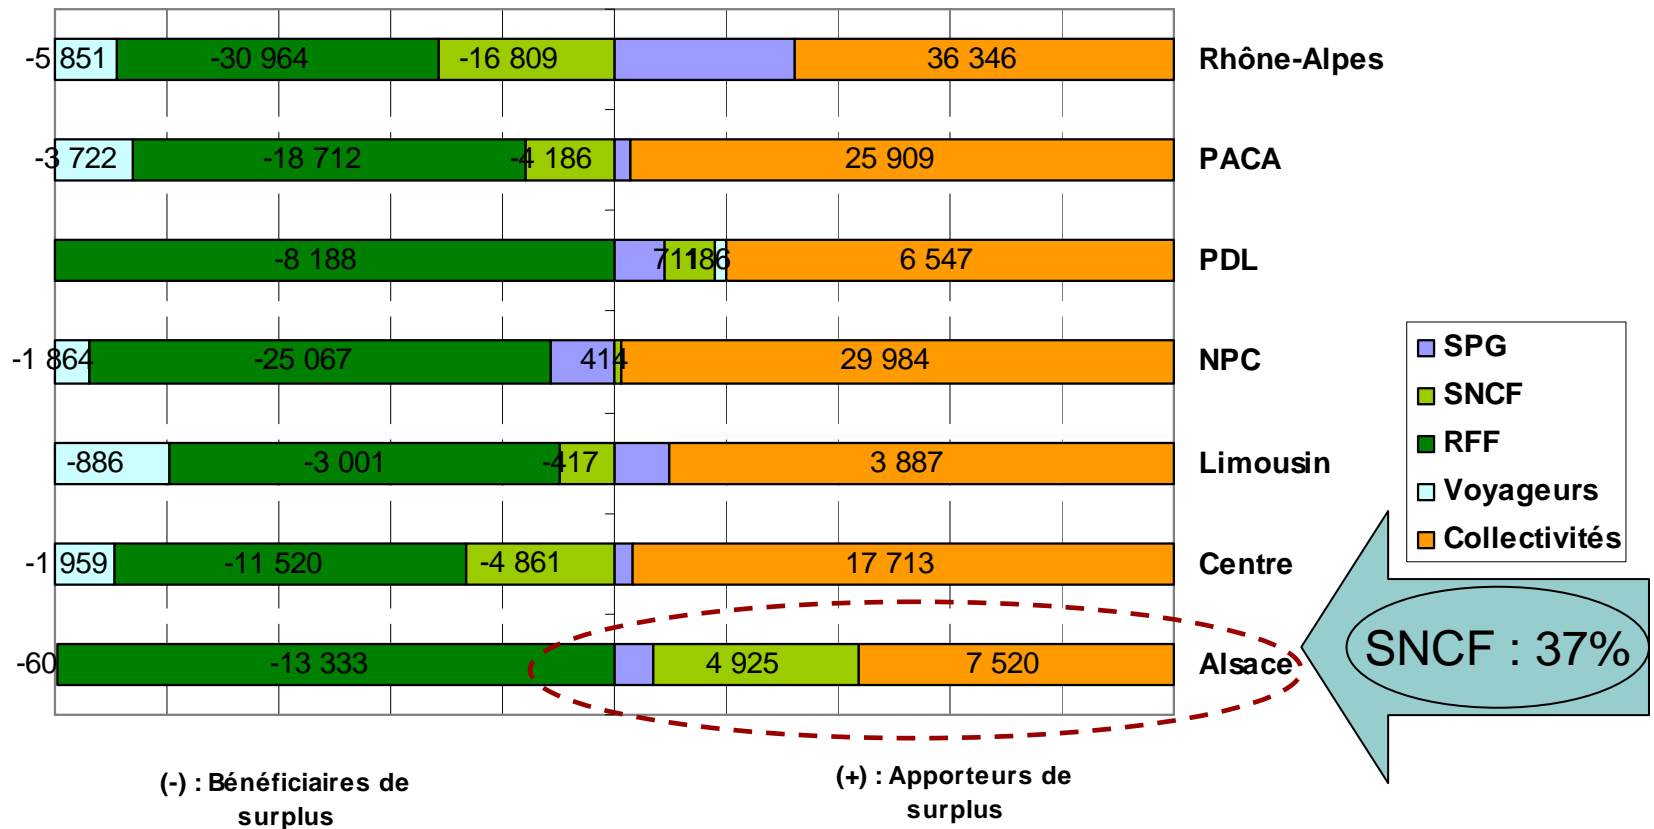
-5 851 -30 964 -16 809 36 346 Rhône-Alpes

-3 722 -18 712 -4 186 25 909 PACA

-8 188 711 186 6 547 PDL

-1 864 -25 067 414 29 984 NPC

-886 -3 001 -417 3 887 Limousin

-1 959 -11 520 -4 861 17 713 Centre

-60 -13 333 4 925 7 520 Alsace

SPG
SNCF
RFF
Voyageurs
Collectivités

SNCF : 37%

(-) : Bénéficiaires de surplus

(+) : Apporteurs de surplus